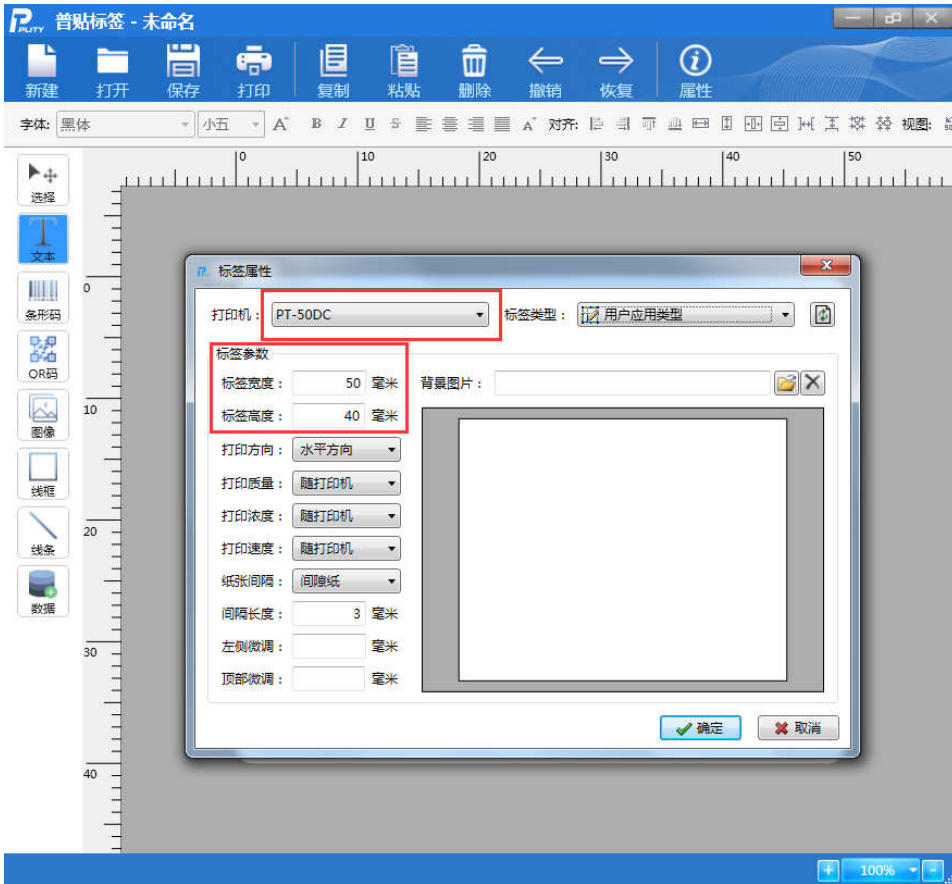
PUTY 普贴标签 - 未命名

新建 打开 保存 打印 复制 粘贴 删除 撤销 恢复 属性

字体: 黑体 小五 A B I U S A 对齐: 视图:

0 10 20 30 40 50

选择
文本
条形码
QR码
图像
线框
线条
数据

0
10
20
30
40

标签属性

打印机: PT-50DC
标签类型: 用户应用类型

标签参数
标签宽度: 50 毫米
标签高度: 40 毫米
打印方向: 水平方向
打印质量: 随打印机
打印浓度: 随打印机
打印速度: 随打印机
纸张间隔: 间隙纸
间隔长度: 3 毫米
左侧微调: 毫米
顶部微调: 毫米

背景图片:

确定 取消

100%